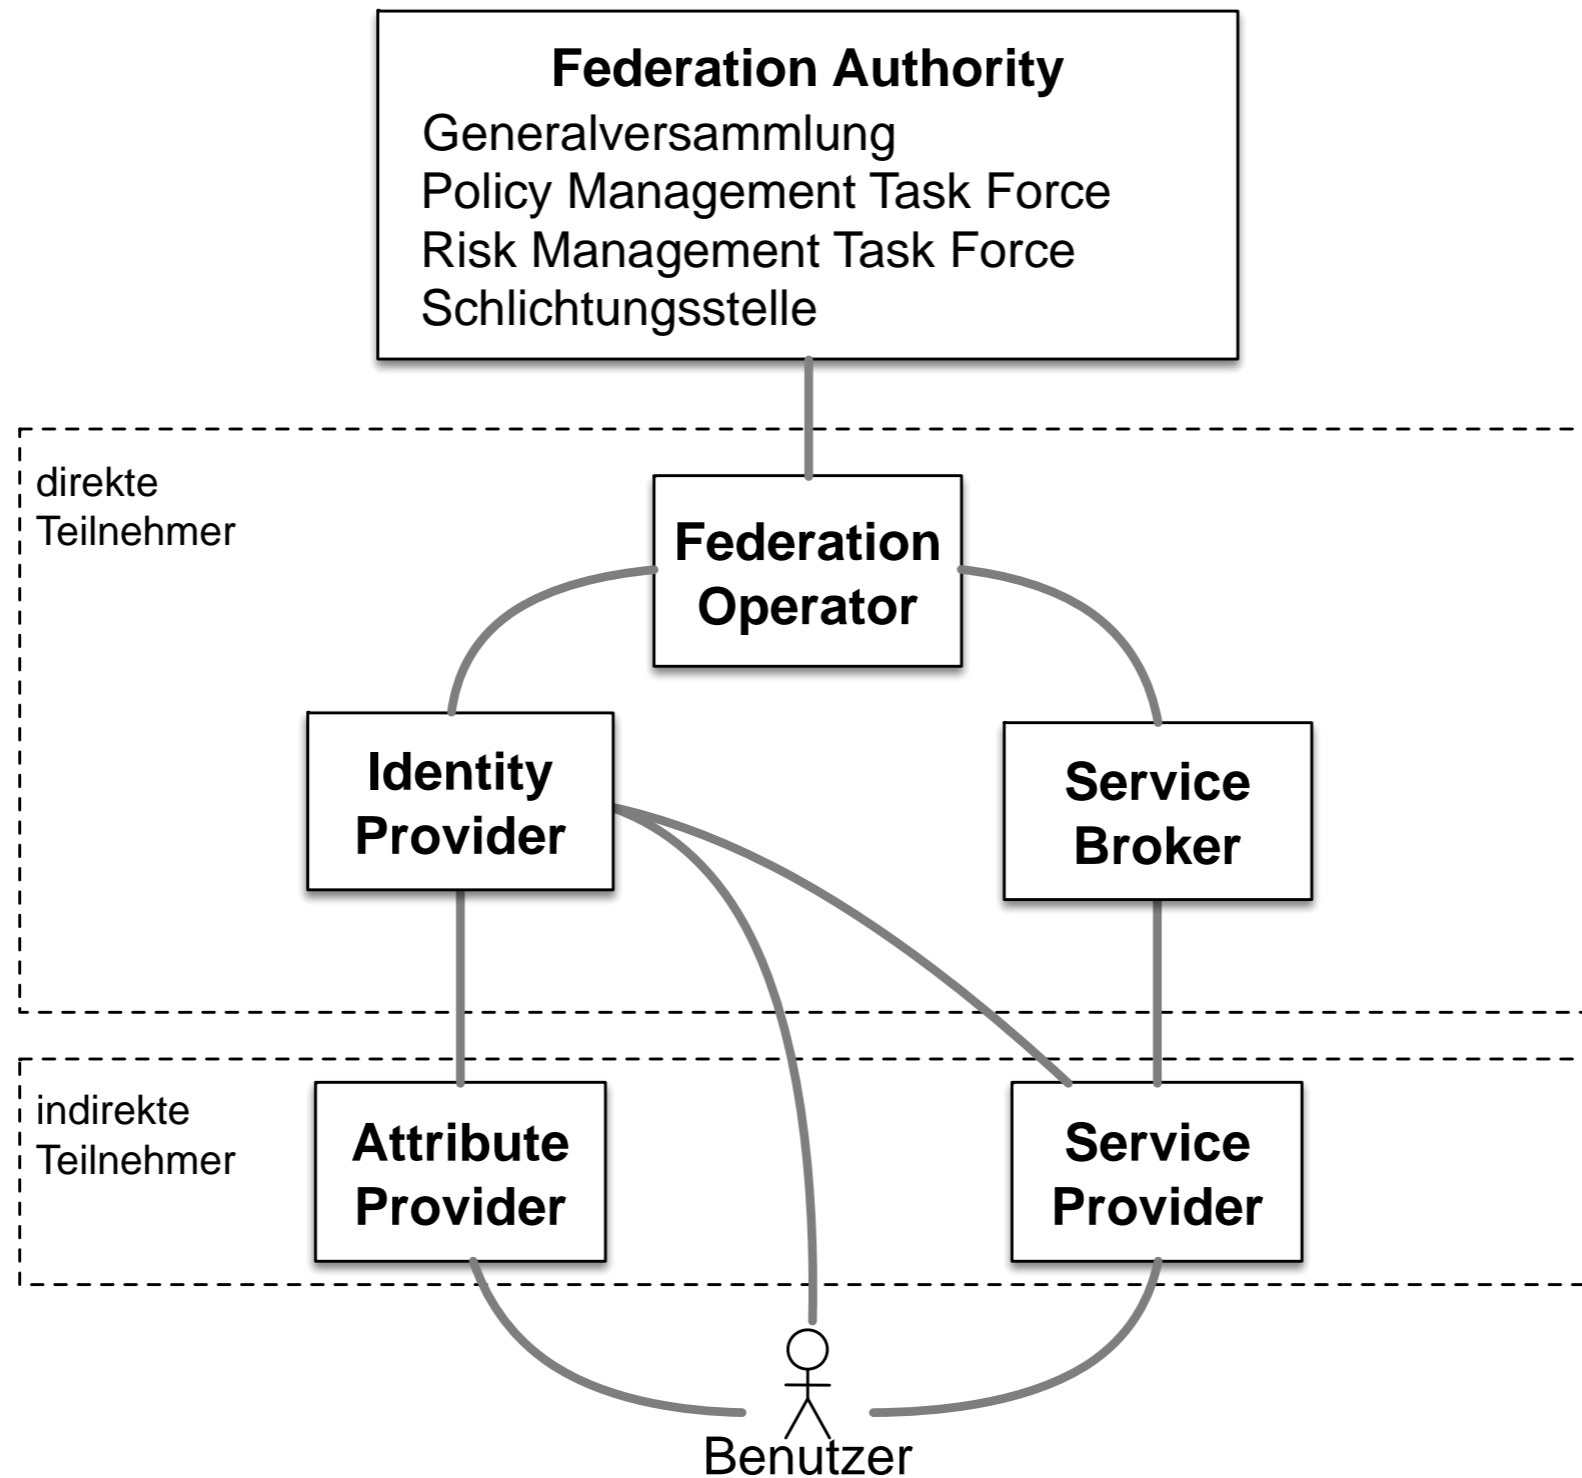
Federation Authority
Generalversammlung
Policy Management Task Force
Risk Management Task Force
Schlichtungsstelle

direkte Teilnehmer

Federation Operator

Identity Provider

Service Broker

indirekte Teilnehmer

Attribute Provider

Service Provider

Benutzer